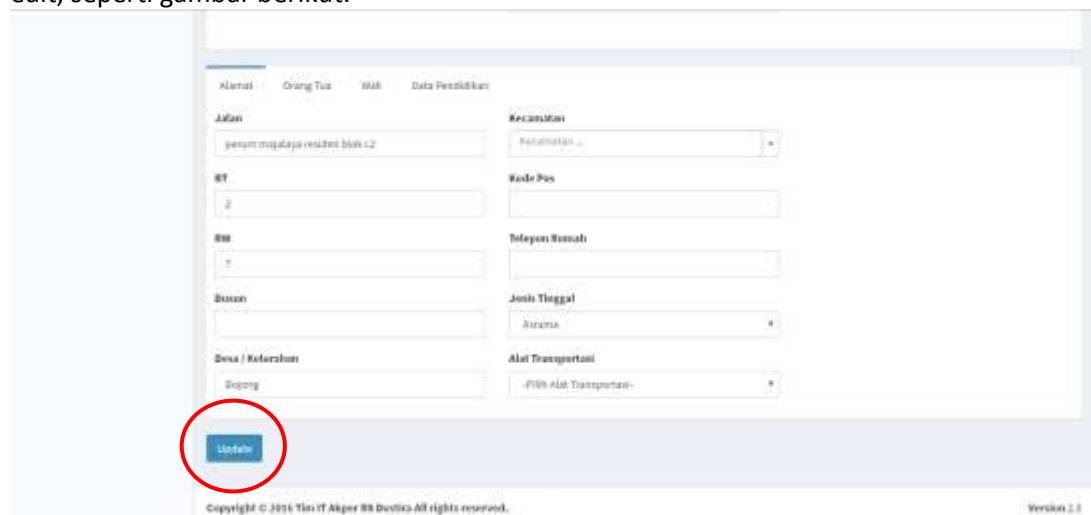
edit, seperti gambar berikut.

Alamat Orang Tua Wali Data Pendidikan

Jalan
perum mipalaya residen blok c2

Kecamatan
Kecamatan ...

RT
2

Kode Pos

RW
7

Telepon Rumah

Dusun

Jenis Tinggal
Asrama

Desa / Kelurahan
Bojong

Alat Transportasi
-Pilih Alat Transportasi-

Update

Copyright © 2016 Tim IT Akper RS Dustira All rights reserved.

Version 2.3